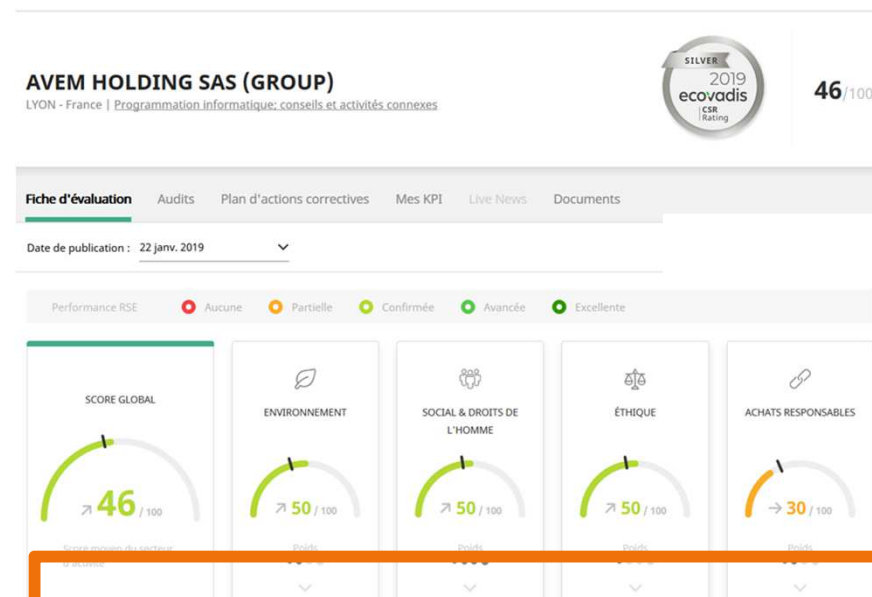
AVEM HOLDING SAS (GROUP)
LYON - France | Programmation informatique; conseils et activités connexes

SILVER
2019
ecovadis
CSR
Rating

46/100

Fiche d'évaluation Audits Plan d'actions correctives Mes KPI Live News Documents

Date de publication : 22 janv. 2019

Performance RSE Aucune Partielle Confirmée Avancée Excellente

SCORE GLOBAL
46 / 100
Score moyen du secteur d'activité

ENVIRONNEMENT
50 / 100
Poids

SOCIAL & DROITS DE L'HOMME
50 / 100
Poids

ÉTHIQUE
50 / 100
Poids

ACHATS RESPONSABLES
30 / 100
Poids